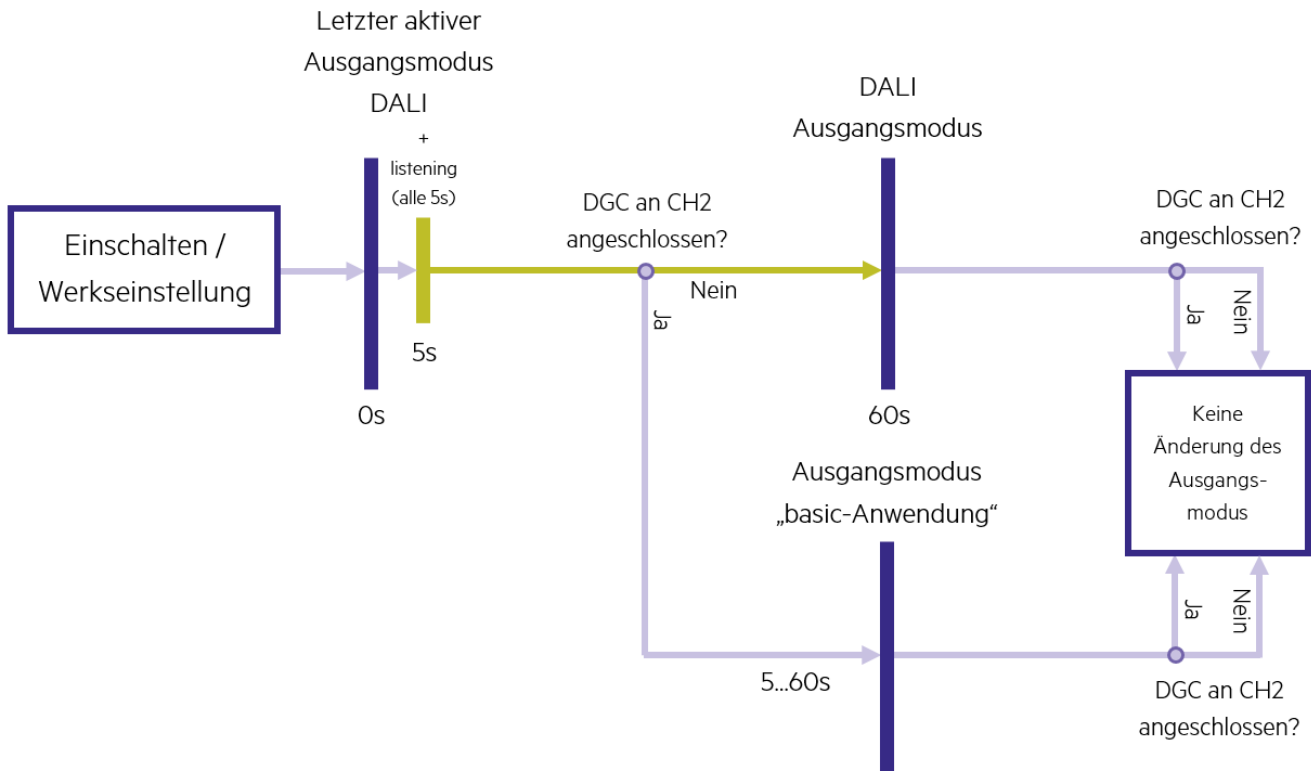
Letzter aktiver Ausgangsmodus DALI

+ listening (alle 5s)

Einschalten / Werkseinstellung

DGC an CH2 angeschlossen?

Nein

Ja

5s

0s

DALI Ausgangsmodus

60s

DGC an CH2 angeschlossen?

Ja

Nein

Keine Änderung des Ausgangsmodus

Ausgangsmodus „basic-Anwendung“

Ja

Nein

5...60s

DGC an CH2 angeschlossen?